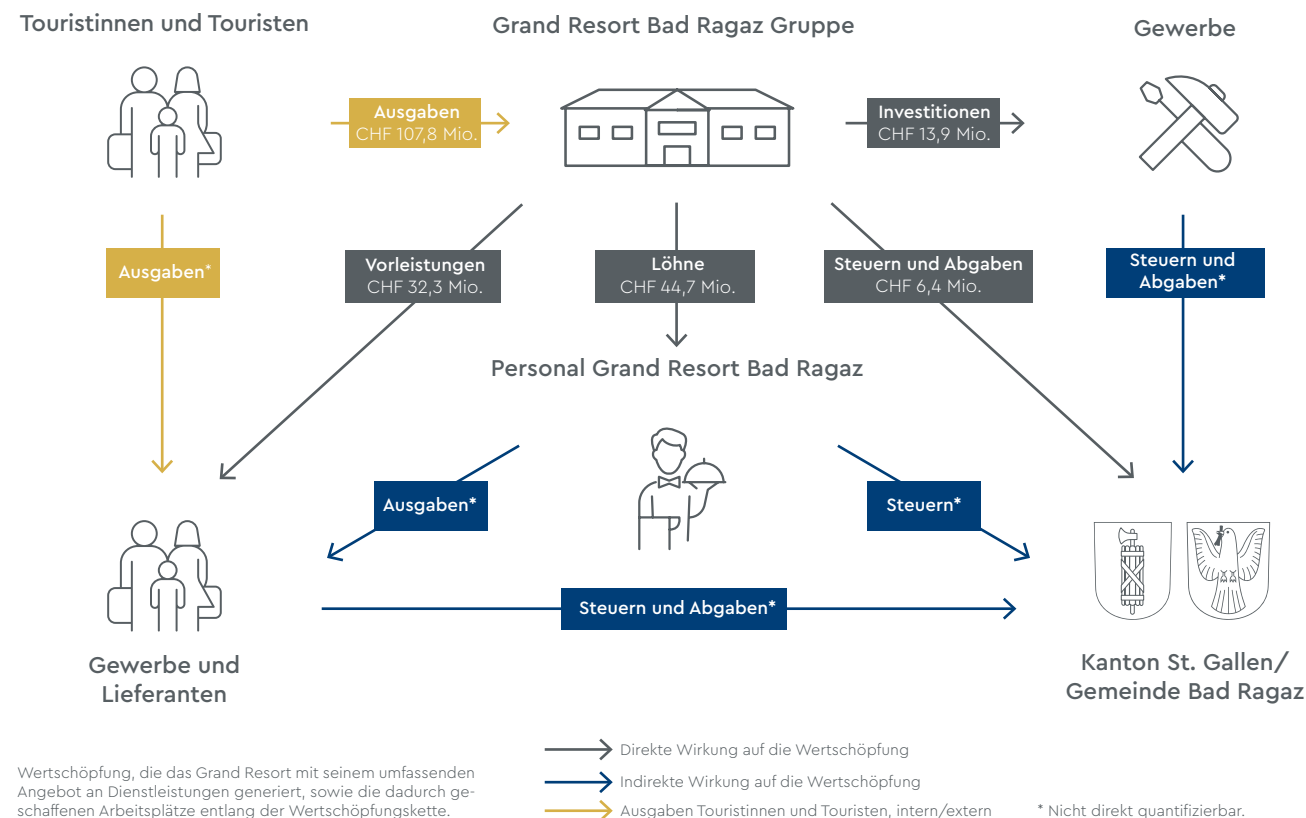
Touristinnen und Touristen

Grand Resort Bad Ragaz Gruppe

Gewerbe

Ausgaben
CHF 107,8 Mio.

Investitionen
CHF 13,9 Mio.

Ausgaben*

Vorleistungen
CHF 32,3 Mio.

Löhne
CHF 44,7 Mio.

Steuern und Abgaben
CHF 6,4 Mio.

Steuern und Abgaben*

Personal Grand Resort Bad Ragaz

Ausgaben*

Steuern*

Steuern und Abgaben*

Gewerbe und Lieferanten

Kanton St. Gallen/ Gemeinde Bad Ragaz

Wertschöpfung, die das Grand Resort mit seinem umfassenden Angebot an Dienstleistungen generiert, sowie die dadurch geschaffenen Arbeitsplätze entlang der Wertschöpfungskette.

Direkte Wirkung auf die Wertschöpfung
Indirekte Wirkung auf die Wertschöpfung
Ausgaben Touristinnen und Touristen, intern/extern

* Nicht direkt quantifizierbar.